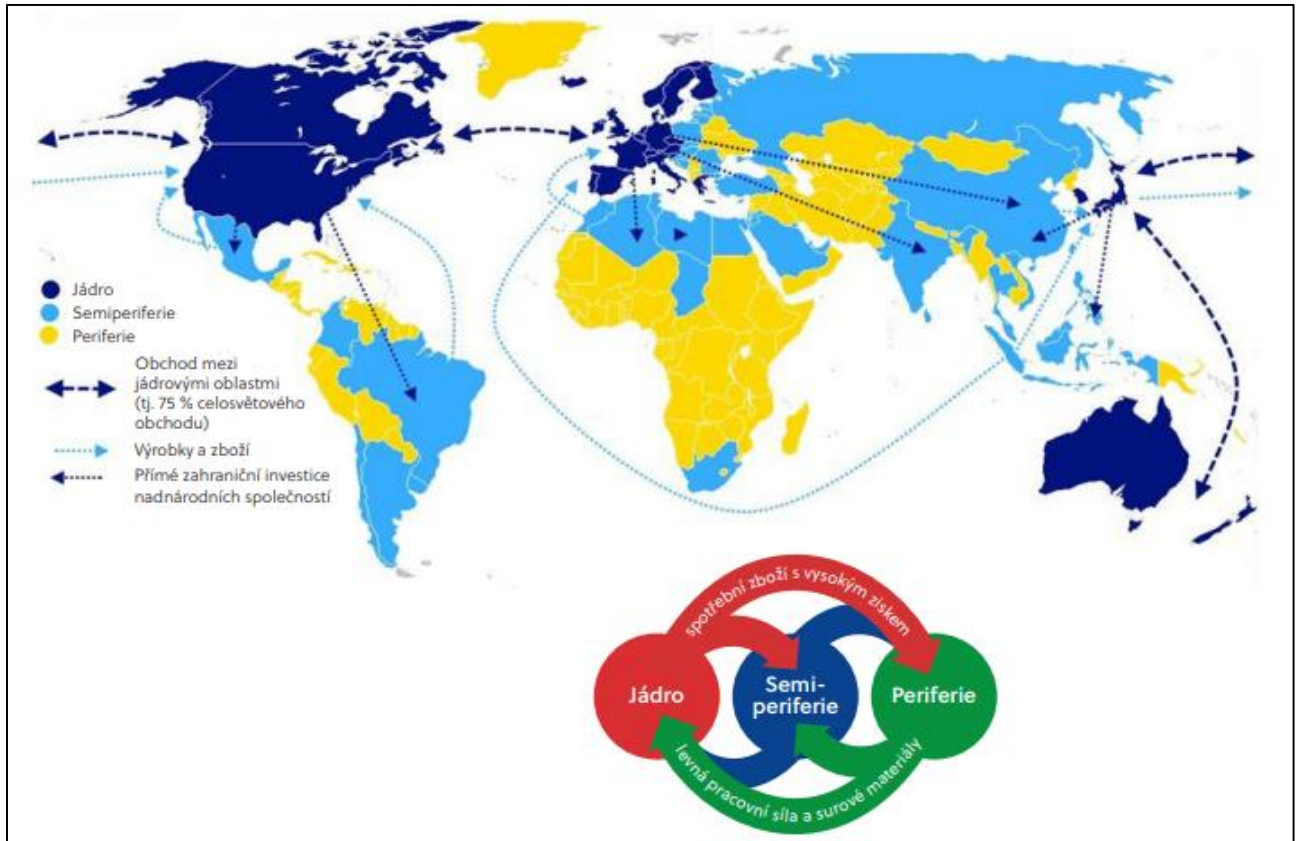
Jádro
Semiperiferie
Periferie

Obchod mezi jádrovými oblastmi (tj. 75 % celosvětového obchodu)

Výrobky a zboží

Přímé zahraniční investice nadnárodních společností

spotřební zboží s vysokým ziskem

Jádro

Semi-periferie

Periferie

levná pracovní síla a surové materiály